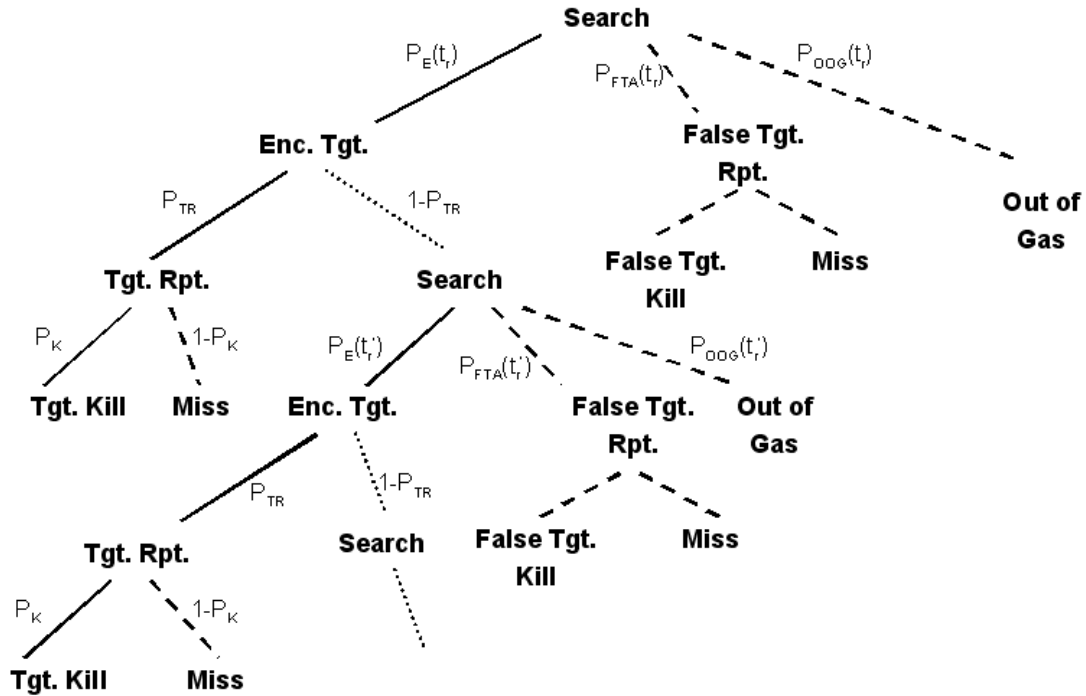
Search

$P_E(t_r)$

$P_{FTA}(t_r)$

$P_{OOG}(t_r)$

Enc. Tgt.

False Tgt. Rpt.

Out of Gas

$P_{TR}$

$1-P_{TR}$

False Tgt. Kill

Miss

Tgt. Rpt.

Search

$P_K$

$1-P_K$

$P_E(t_r')$

$P_{FTA}(t_r')$

$P_{OOG}(t_r')$

Tgt. Kill

Miss

Enc. Tgt.

False Tgt. Rpt.

Out of Gas

$P_{TR}$

$1-P_{TR}$

Tgt. Rpt.

Search

False Tgt. Kill

Miss

$P_K$

$1-P_K$

Tgt. Kill

Miss